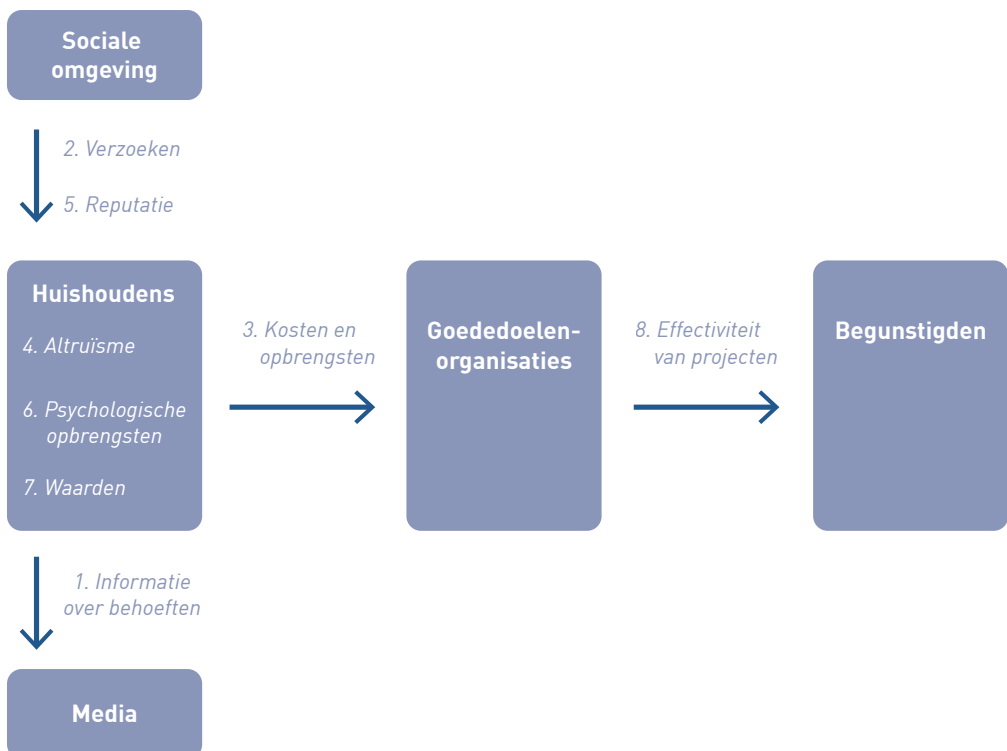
Sociale omgeving

2. Verzoeken

5. Reputatie

Huishoudens

4. Altruïsme

6. Psychologische opbrengsten

7. Waarden

3. Kosten en opbrengsten

Goededoelen-organisaties

8. Effectiviteit van projecten

Begunstigden

1. Informatie over behoeften

Media